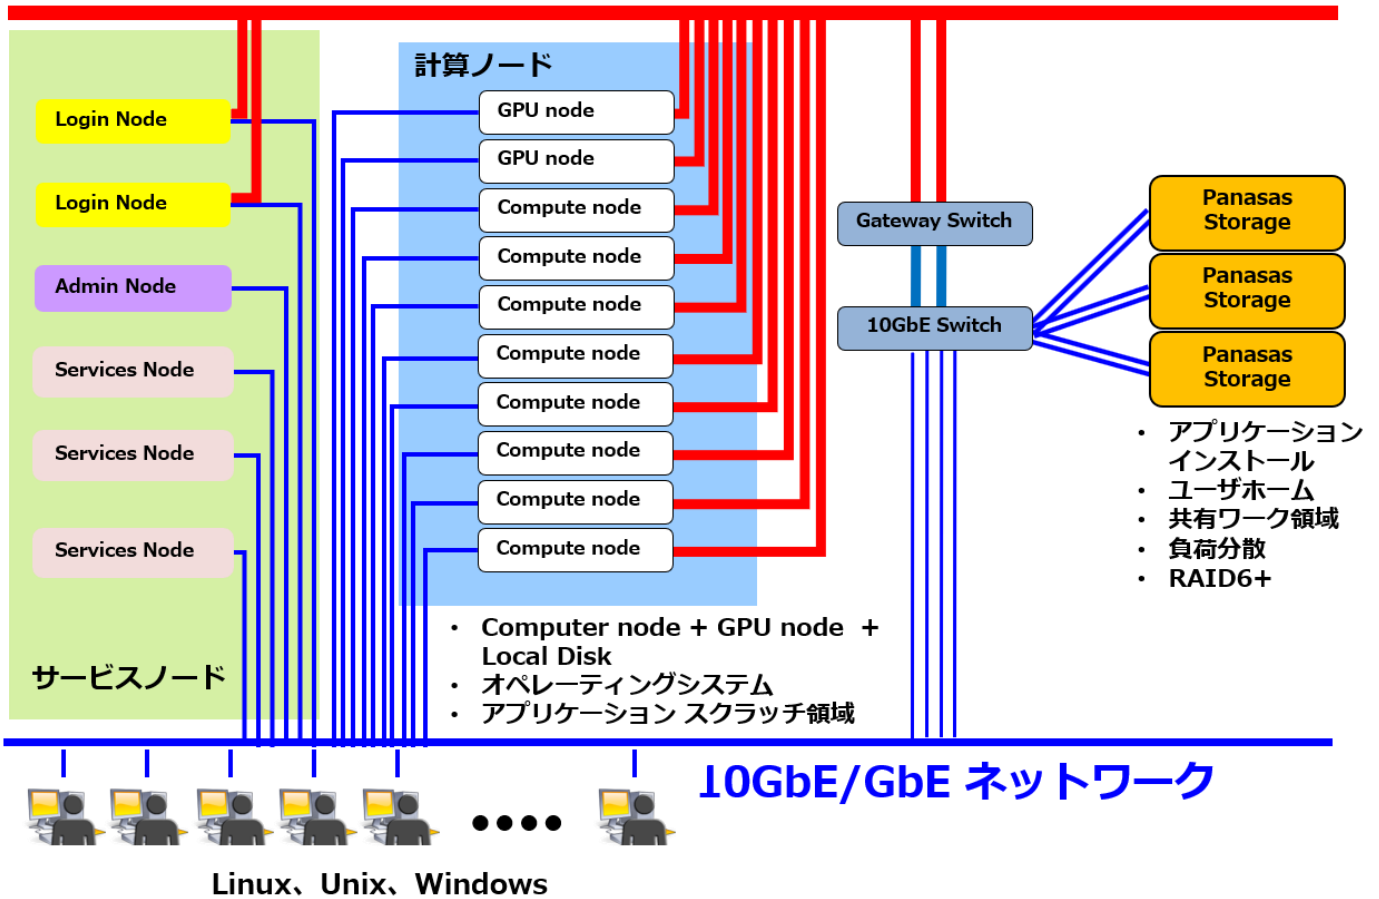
Login Node

Login Node

Admin Node

Services Node

Services Node

Services Node

サービスノード

計算ノード

GPU node

GPU node

Compute node

Compute node

Compute node

Compute node

Compute node

Compute node

Compute node

Compute node

• Computer node + GPU node + Local Disk
• オペレーティングシステム
• アプリケーション スクラッチ領域

Gateway Switch

10GbE Switch

Panasas Storage

Panasas Storage

Panasas Storage

• アプリケーションインストール
• ユーザホーム
• 共有ワーク領域
• 負荷分散
• RAID6+

10GbE/GbE ネットワーク

••••

Linux、Unix、Windows